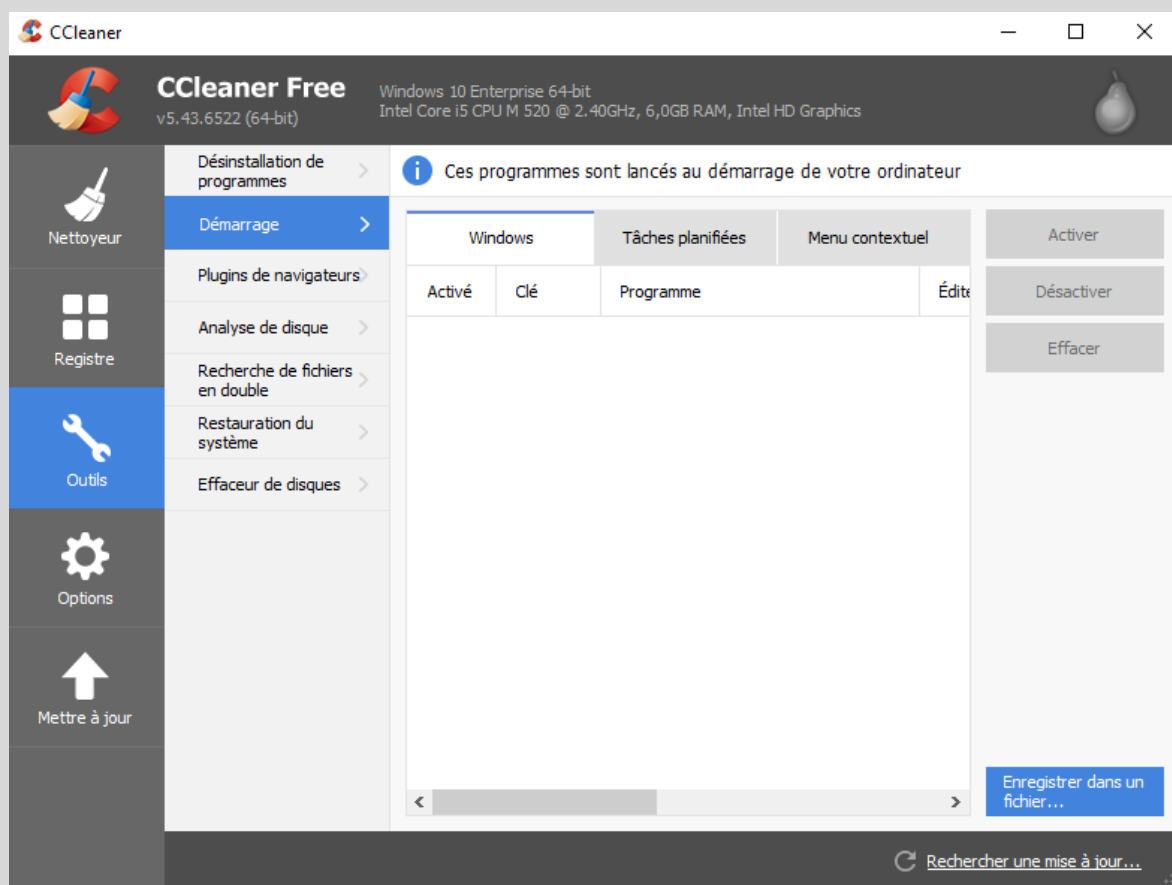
CCleaner

CCleaner Free
v5.43.6522 (64-bit)

Windows 10 Enterprise 64-bit
Intel Core i5 CPU M 520 @ 2.40GHz, 6,0GB RAM, Intel HD Graphics

Nettoyeur

Registre

Outils

Options

Mettre à jour

Désinstallation de programmes

Démarrage

Plugins de navigateurs

Analyse de disque

Recherche de fichiers en double

Restauration du système

Effaceur de disques

Ces programmes sont lancés au démarrage de votre ordinateur

Windows | Tâches planifiées | Menu contextuel

| Activé | Clé | Programme | Édite |
|---|---|---|---|

Activer

Désactiver

Effacer

Enregistrer dans un fichier...

Rechercher une mise à jour...